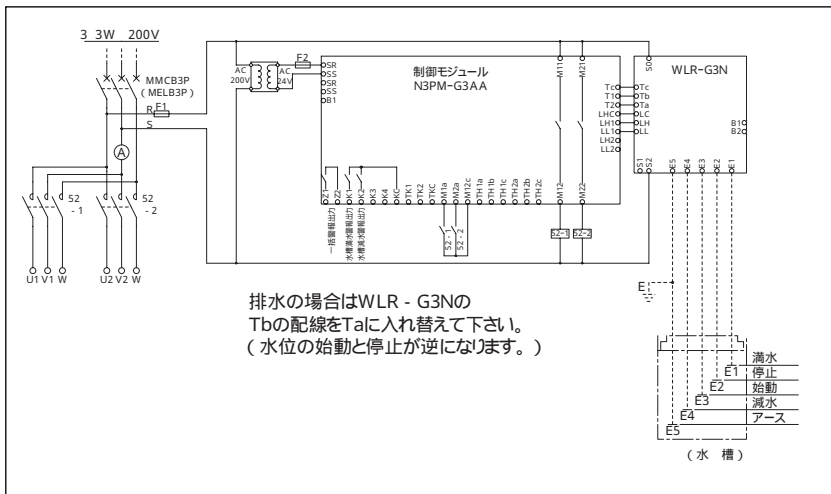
3 3W 200V

MMCB3P
(MELB3P)

R F1
S

A

52
-1

52
-2

U1 V1 W U2 V2 W

AC
200V

AC
24V

F2

SR
SS
SR
SS
B1

制御モジュール
N3PM-G3AA

Z1
Z2
K1
K2
K3
K4
KC
TK1
TK2
TKC
M1a
M2a
M12c
TH1a
TH1b
TH1c
TH2a
TH2b
TH2c
M12
M22

一括警報出力
水槽満水警報出力
水槽減水警報出力

52-1
52-2

M11
M21

52-1
52-2

S0

WLR-G3N

Tc
T1
T2
LHC
LH1
LL1
LH2
LL2

Tc
Tb
Ta
LC
LH
LL

B1
B2

S1
S2
E5
E4
E3
E2
E1

E

排水の場合はWLR - G3Nの
Tbの配線をTaに入れ替えて下さい。
(水位の始動と停止が逆になります。)

満水
E1 停止
E2 始動
E3 減水
E4 アース
E5

(水 槽)